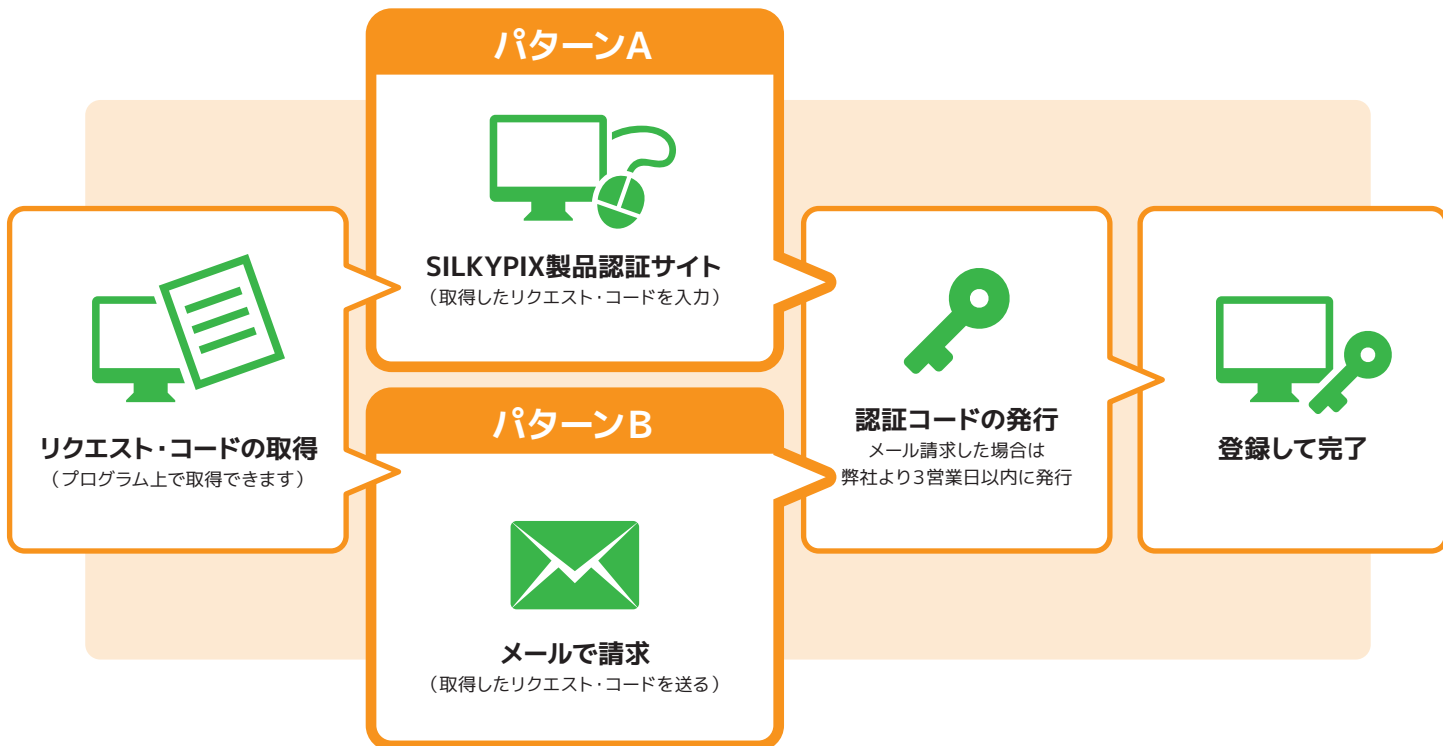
リクエスト・コードの取得
（プログラム上で取得できます）

パターンA

SILKYPIX製品認証サイト
（取得したリクエスト・コードを入力）

パターンB

メールで請求
（取得したリクエスト・コードを送る）

認証コードの発行
メール請求した場合は
弊社より3営業日以内に発行

登録して完了